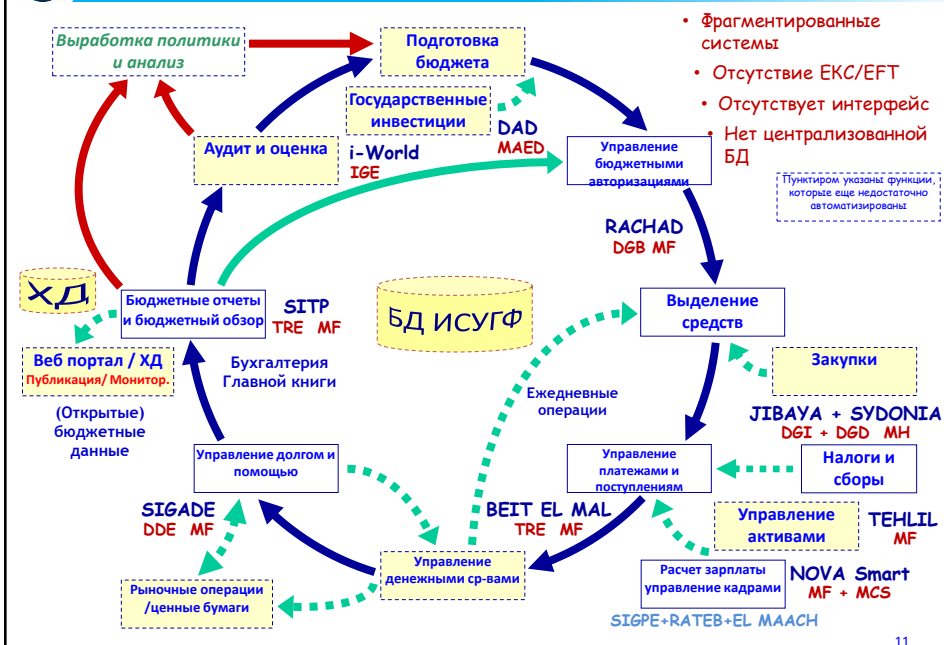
Выработка политики и анализ

Подготовка бюджета

• Фрагментированные системы
• Отсутствие ЕКС/EFT
• Отсутствует интерфейс
• Нет централизованной БД

Государственные инвестиции

DAD
MAED

Аудит и оценка

i-World
IGE

Управление бюджетными авторизациями

Пунктиром указаны функции, которые еще недостаточно автоматизированы

RACHAD
DGB MF

ХД

Бюджетные отчеты и бюджетный обзор

SITP
TRE MF

БД ИСУГФ

Выделение средств

Веб портал / ХД
Публикация/ Монитор.

Бухгалтерия Главной книги

Закупки

(Открытые) бюджетные данные

Ежедневные операции

JIBAYA + SYDONIA
DGI + DGD MH

Управление долгом и помощью

Управление платежами и поступлением

Налоги и сборы

SIGADE
DDE MF

BEIT EL MAL
TRE MF

Управление активами

TEHLIL
MF

Управление денежными ср-вами

Расчет зарплаты управление кадрами

NOVA Smart
MF + MCS

Рыночные операции /ценные бумаги

SIGPE+RATEB+EL MAACH

11